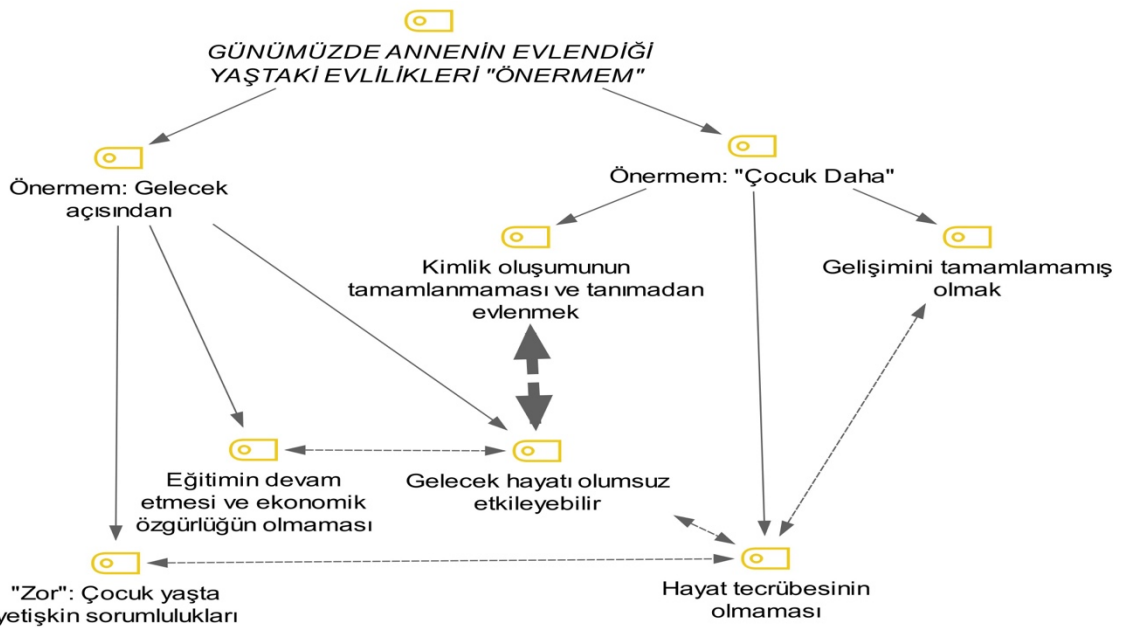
GÜNÜMÜZDE ANNENİN EVLENDİĞİ YAŞTAKİ EVLİLİKLERİ "ÖNERMEM"

Önermem: Gelecek açısından

Önermem: "Çocuk Daha"

Kimlik oluşumunun tamamlanmaması ve tanımadan evlenmek

Gelişimini tamamlamamış olmak

Eğitimin devam etmesi ve ekonomik özgürlüğün olmaması

Gelecek hayatı olumsuz etkileyebilir

"Zor": Çocuk yaşta yetişkin sorumlulukları

Hayat tecrübesinin olmaması